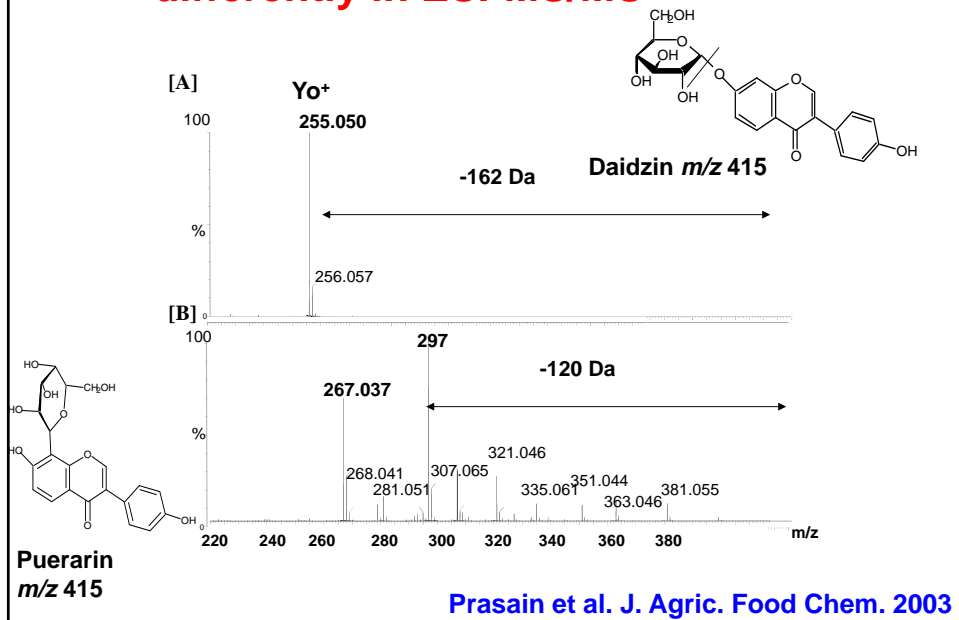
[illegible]differently in ESI-MS/MS

$CH_2OH$
OH
OH
OH
OH
O
O
O
O
OH

[A]
Yo+
100
255.050
-162 Da
Daidzin *m/z* 415
%
256.057
[B]
0
100
297
-120 Da
267.037
%
321.046
268.041
307.065
281.051
335.061
351.044
381.055
363.046
0
220
240
260
280
300
320
340
360
380
m/z

HO
HO
OH
$CH_2OH$
O
HO
O
O
OH

Puerarin
*m/z* 415

Prasain et al. J. Agric. Food Chem. 2003